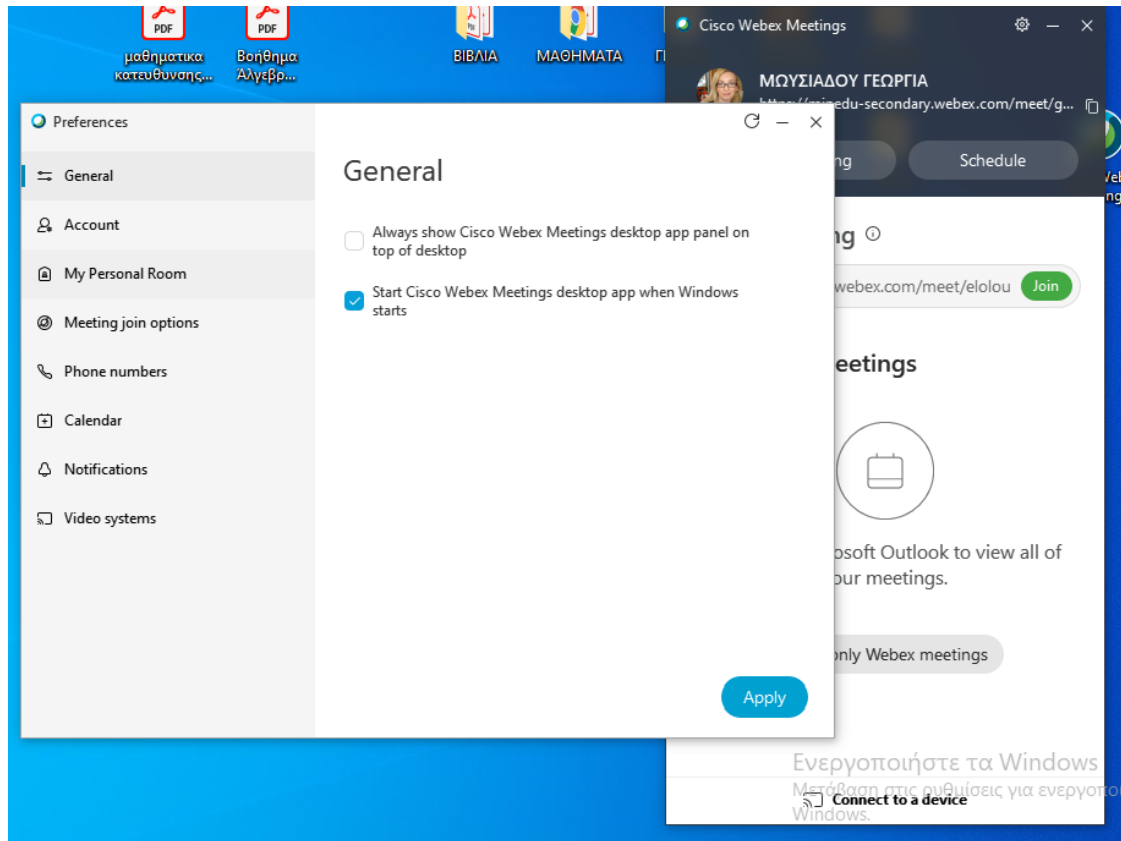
PDF
μαθηματικα κατευθυνσης...

PDF
Βοήθημα Άλγεβρ...

ΒΙΒΛΙΑ

ΜΑΘΗΜΑΤΑ

Γ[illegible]

Cisco Webex Meetings

ΜΟΥΣΙΑΔΟΥ ΓΕΩΡΓΙΑ
https://minedu-secondary.webex.com/meet/g...

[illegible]ng

Schedule

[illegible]ng

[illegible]webex.com/meet/elolou

Join

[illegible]eetings

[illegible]osoft Outlook to view all of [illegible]our meetings.

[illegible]nly Webex meetings

Ενεργοποιήστε τα Windows
Μετάβαση στις ρυθμίσεις για ενεργοπο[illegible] Windows.

Connect to a device

Preferences

General

Account

My Personal Room

Meeting join options

Phone numbers

Calendar

Notifications

Video systems

General

Always show Cisco Webex Meetings desktop app panel on top of desktop

Start Cisco Webex Meetings desktop app when Windows starts

Apply